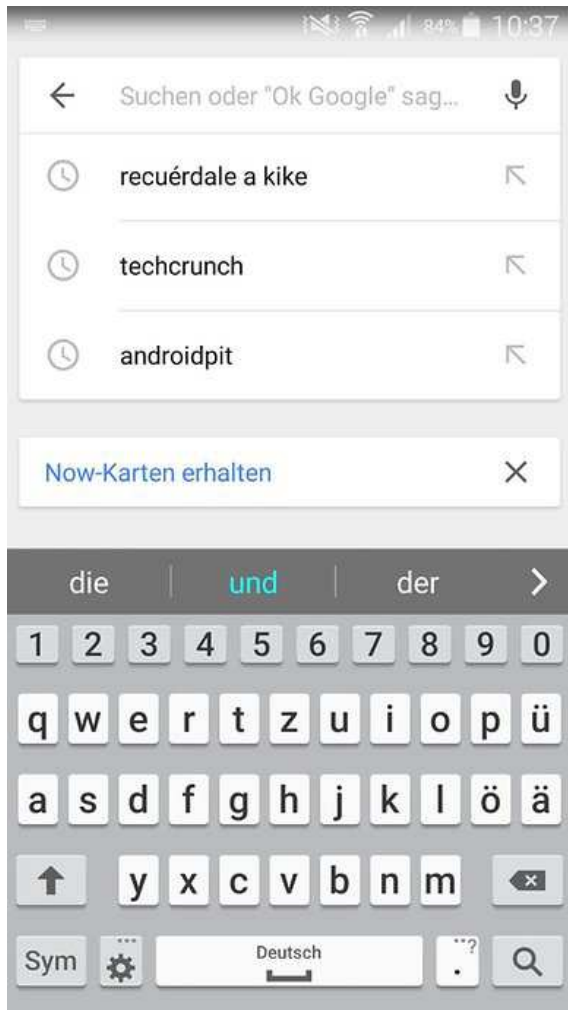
84% 10:37

Suchen oder "Ok Google" sag...

recuérdale a kike

techcrunch

androidpit

Now-Karten erhalten

die | und | der

1 2 3 4 5 6 7 8 9 0

q w e r t z u i o p ü

a s d f g h j k l ö ä

y x c v b n m

Sym Deutsch . ?